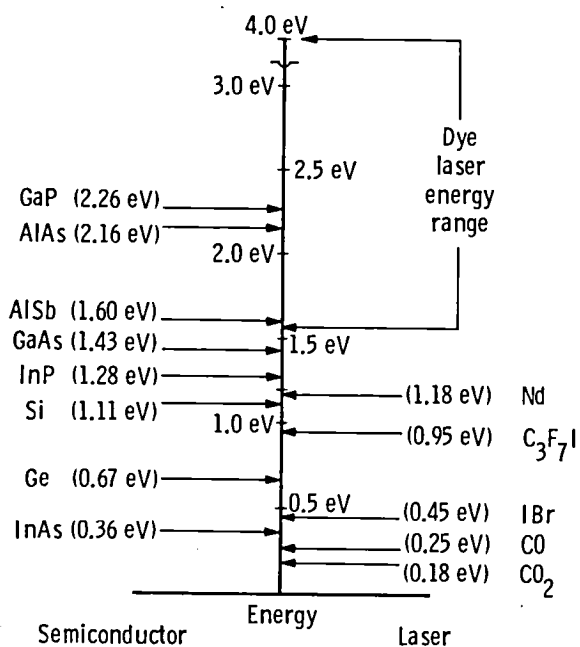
4.0 eV

3.0 eV

Dye laser energy range

2.5 eV

GaP (2.26 eV)

AlAs (2.16 eV)

2.0 eV

AlSb (1.60 eV)

GaAs (1.43 eV)

1.5 eV

InP (1.28 eV)

(1.18 eV) Nd

Si (1.11 eV)

1.0 eV

(0.95 eV) $C_3F_7I$

Ge (0.67 eV)

0.5 eV

(0.45 eV) IBr

InAs (0.36 eV)

(0.25 eV) CO

(0.18 eV) $CO_2$

Energy

Semiconductor

Laser